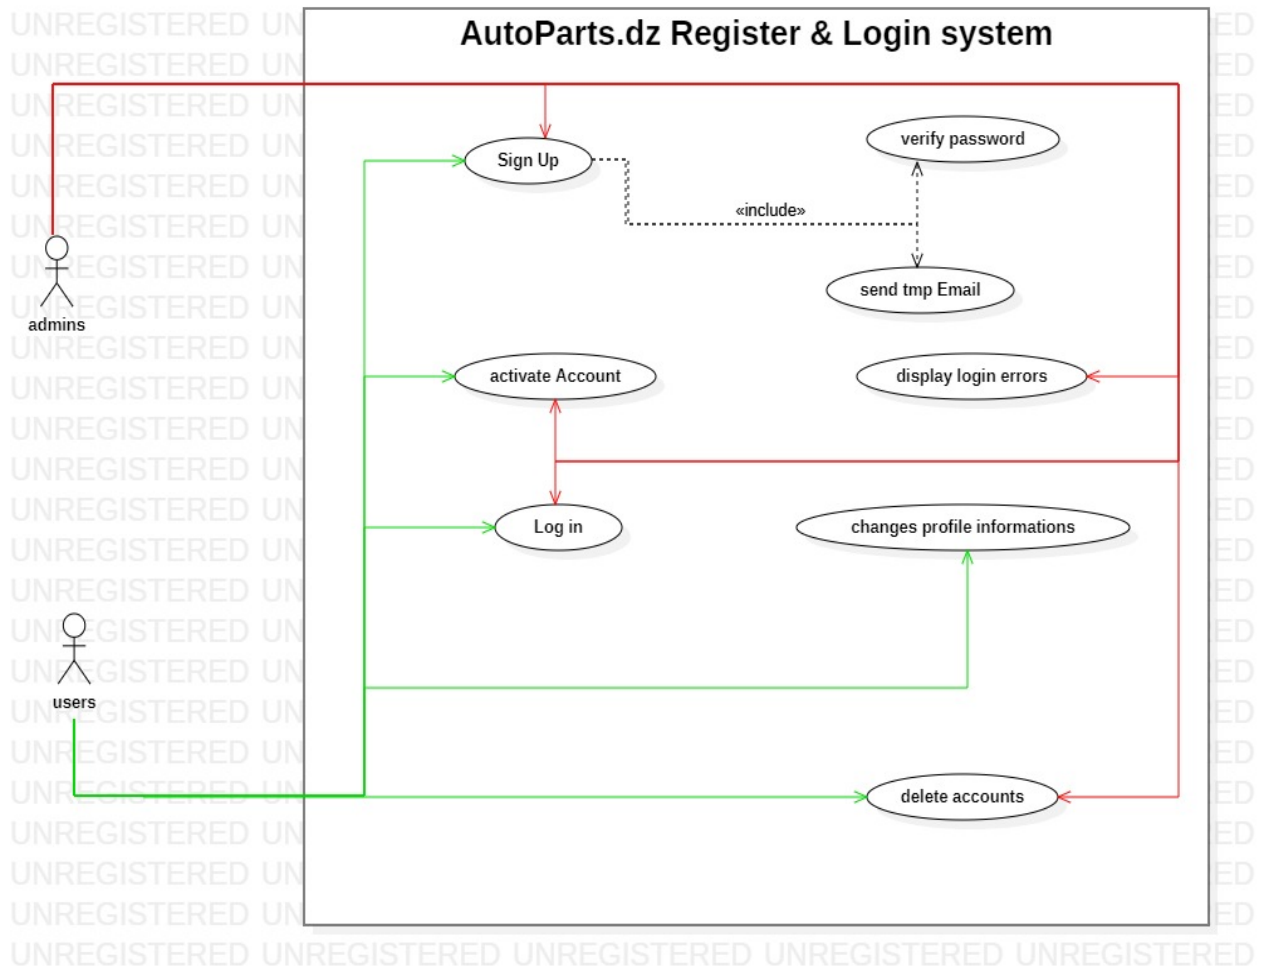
AutoParts.dz Register & Login system

Sign Up

verify password

«include»

send tmp Email

activate Account

display login errors

Log in

changes profile informations

delete accounts

admins

users

UNREGISTERED UN
UNREGISTERED UN
UNREGISTERED UN
UNREGISTERED UN
UNREGISTERED UN
UNREGISTERED UN
UNREGISTERED UN
UNREGISTERED UN
UNREGISTERED UN
UNREGISTERED UN
UNREGISTERED UN
UNREGISTERED UN
UNREGISTERED UN
UNREGISTERED UN
UNREGISTERED UN
UNREGISTERED UN
UNREGISTERED UN
UNREGISTERED UN
UNREGISTERED UN
UNREGISTERED UN
UNREGISTERED UN
UNREGISTERED UN
UNREGISTERED UN
UNREGISTERED UNREGISTERED UNREGISTERED UNREGISTERED UNREGISTERED